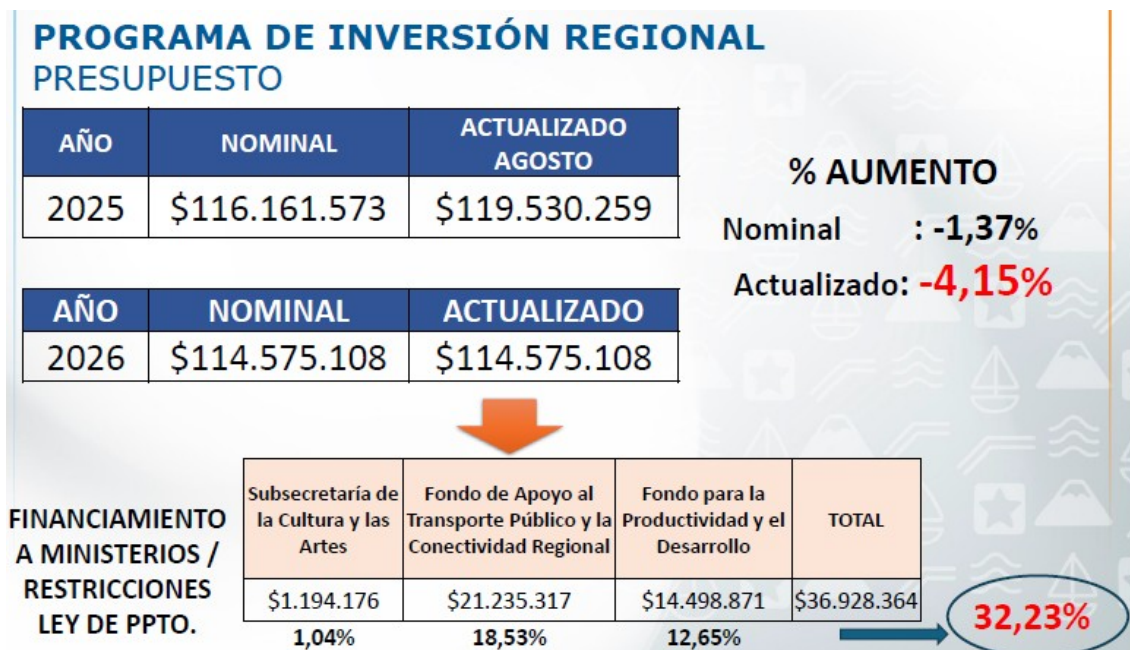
PROGRAMA DE INVERSIÓN REGIONAL
PRESUPUESTO

| AÑO | NOMINAL | ACTUALIZADO AGOSTO |
|---|---|---|
| 2025 | \$116.161.573 | \$119.530.259 |

% AUMENTO
Nominal : -1,37%
Actualizado: -4,15%

| AÑO | NOMINAL | ACTUALIZADO |
|---|---|---|
| 2026 | \$114.575.108 | \$114.575.108 |

FINANCIAMIENTO A MINISTERIOS / RESTRICCIONES LEY DE PPTO.

| Subsecretaría de la Cultura y las Artes | Fondo de Apoyo al Transporte Público y la Conectividad Regional | Fondo para la Productividad y el Desarrollo | TOTAL |
|---|---|---|---|
| \$1.194.176 | \$21.235.317 | \$14.498.871 | \$36.928.364 |
| 1,04% | 18,53% | 12,65% | |

32,23%